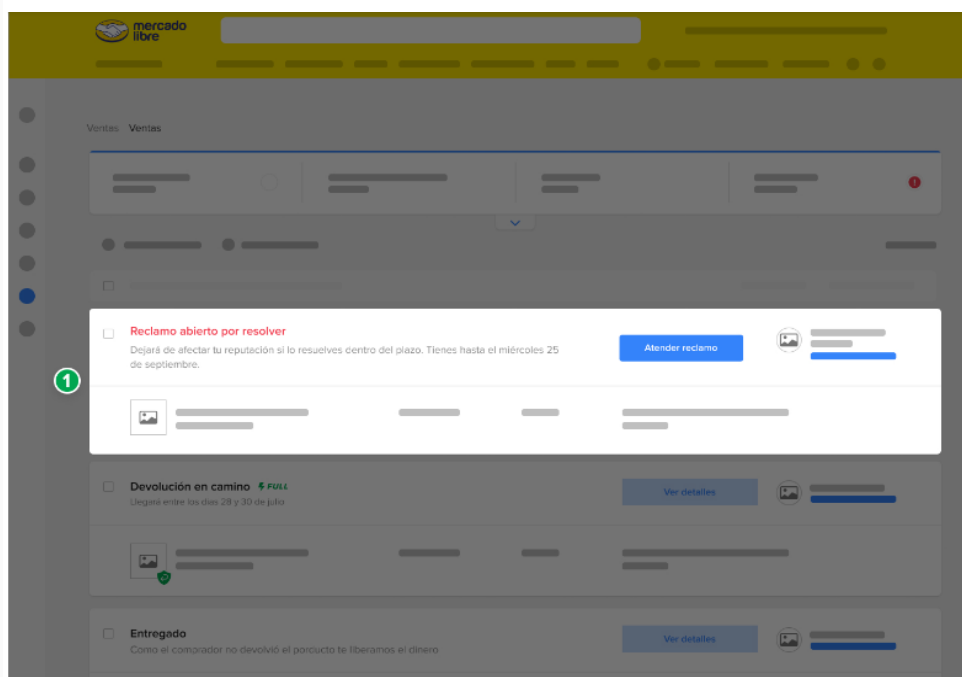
mercado libre

Ventas Ventas

1

Reclamo abierto por resolver
Dejará de afectar tu reputación si lo resuelves dentro del plazo. Tienes hasta el miércoles 25 de septiembre.

Atender reclamo

Devolución en camino FULL
Llegará entre los días 28 y 30 de julio

Ver detalles

Entregado
Como el comprador no devolvió el producto te liberamos el dinero

Ver detalles